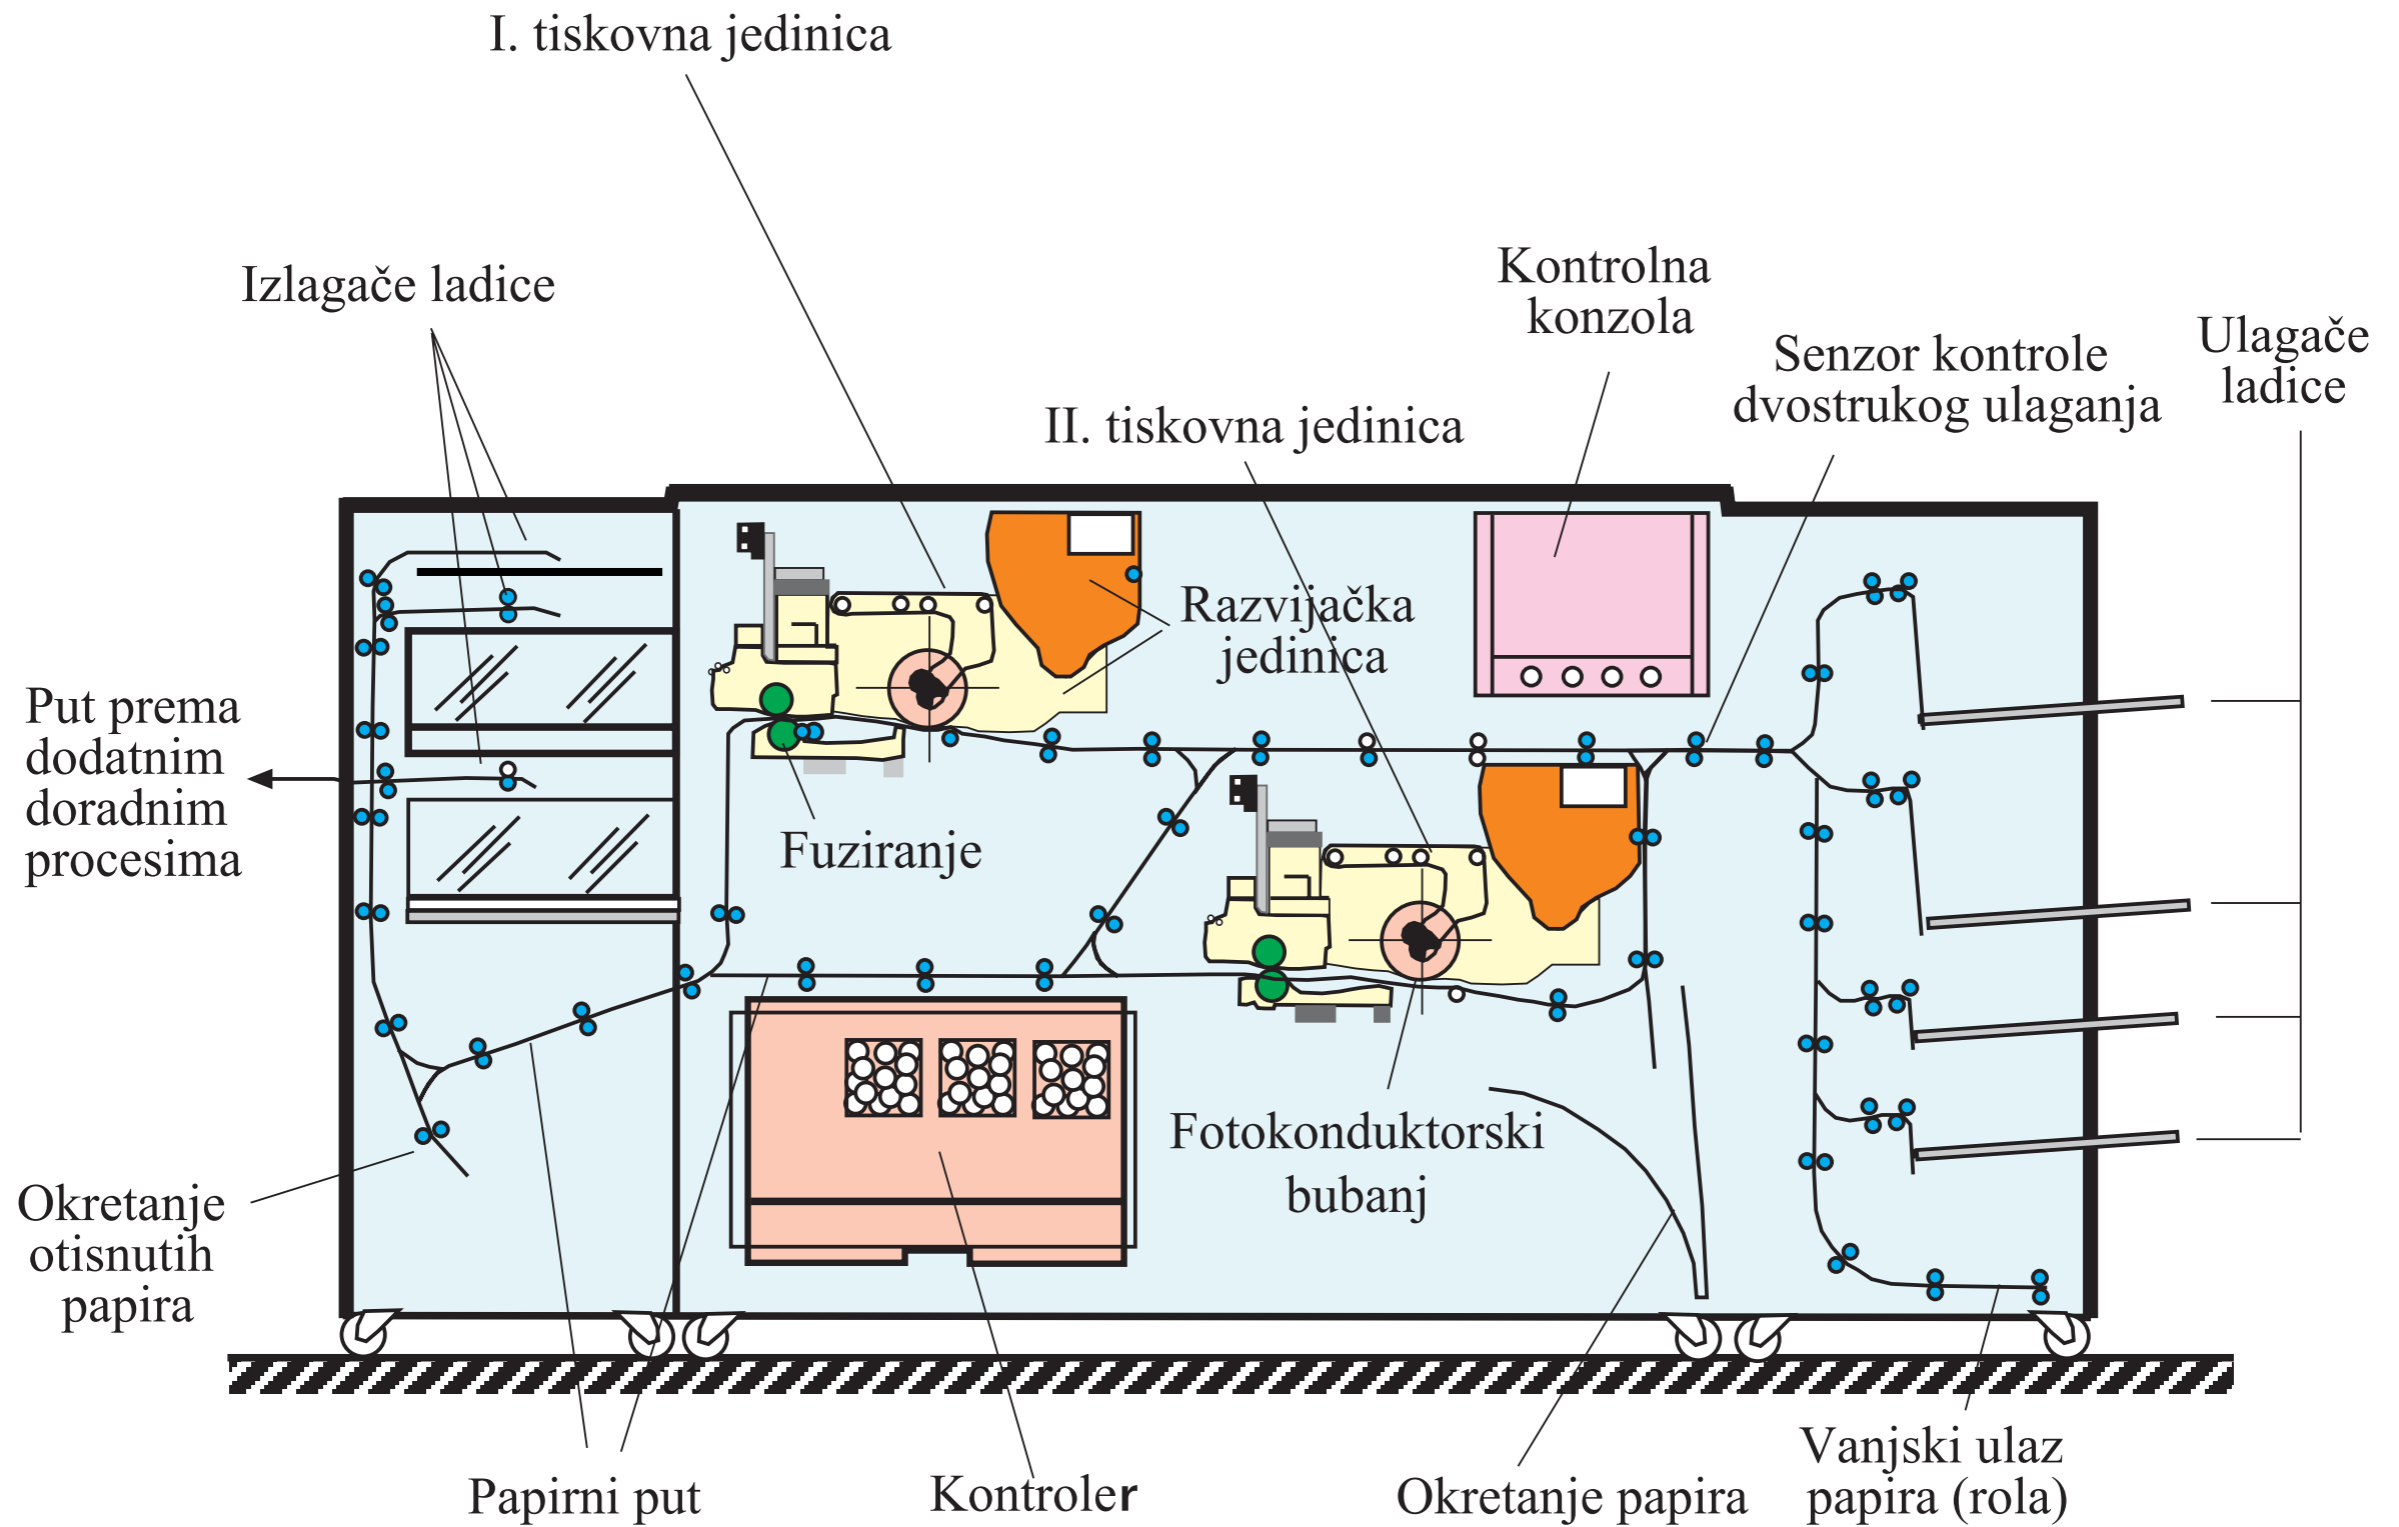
I. tiskovna jedinica

Izlagače ladice

Kontrolna konzola

Senzor kontrole dvostrukog ulaganja

Ulagače ladice

II. tiskovna jedinica

Razvijačka jedinica

Put prema dodatnim doradnim procesima

Fuziranje

Fotokonduktorski bubanj

Okretanje otisnutih papira

Papirni put

Kontroler

Okretanje papira

Vanjski ulaz papira (rola)